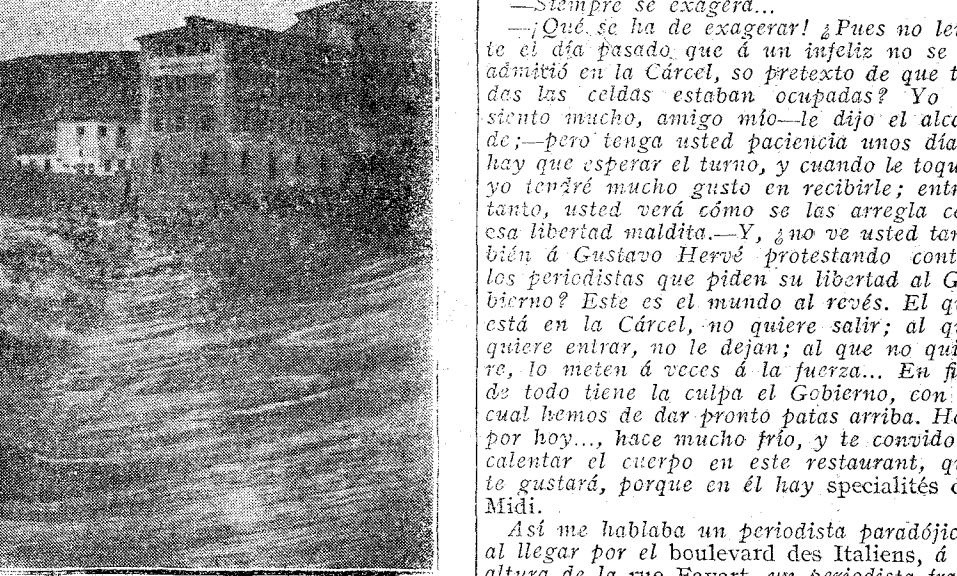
—Siempre se exagera...

—¡Qué se ha de exagerar! ¿Pues no lei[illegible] te el día pasado que á un infeliz no se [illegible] admitió en la Cárcel, so pretexto de que t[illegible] das las celdas estaban ocupadas? Yo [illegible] siento mucho, amigo mío—le dijo el alca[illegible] de;—pero tenga usted paciencia unos día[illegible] hay que esperar el turno, y cuando le toqu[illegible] yo tendré mucho gusto en recibirle; entr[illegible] tanto, usted verá cómo se las arregla co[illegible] esa libertad maldita.—Y, ¿no ve usted tam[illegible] bién á Gustavo Hervé protestando cont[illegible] los periodistas que piden su libertad al Go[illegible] bierno? Este es el mundo al revés. El q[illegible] está en la Cárcel, no quiere salir; al q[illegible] quiere entrar, no le dejan; al que no qui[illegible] re, lo meten á veces á la fuerza... En fi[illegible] de todo tiene la culpa el Gobierno, con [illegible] cual hemos de dar pronto patas arriba. Ha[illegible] por hoy..., hace mucho frío, y te convido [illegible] calentar el cuerpo en este restaurant, q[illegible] te gustará, porque en él hay specialités d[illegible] Midi.

Así me hablaba un periodista paradójic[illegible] al llegar por el boulevard des Italiens, á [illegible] altura de la rue Favart, un periodista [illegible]